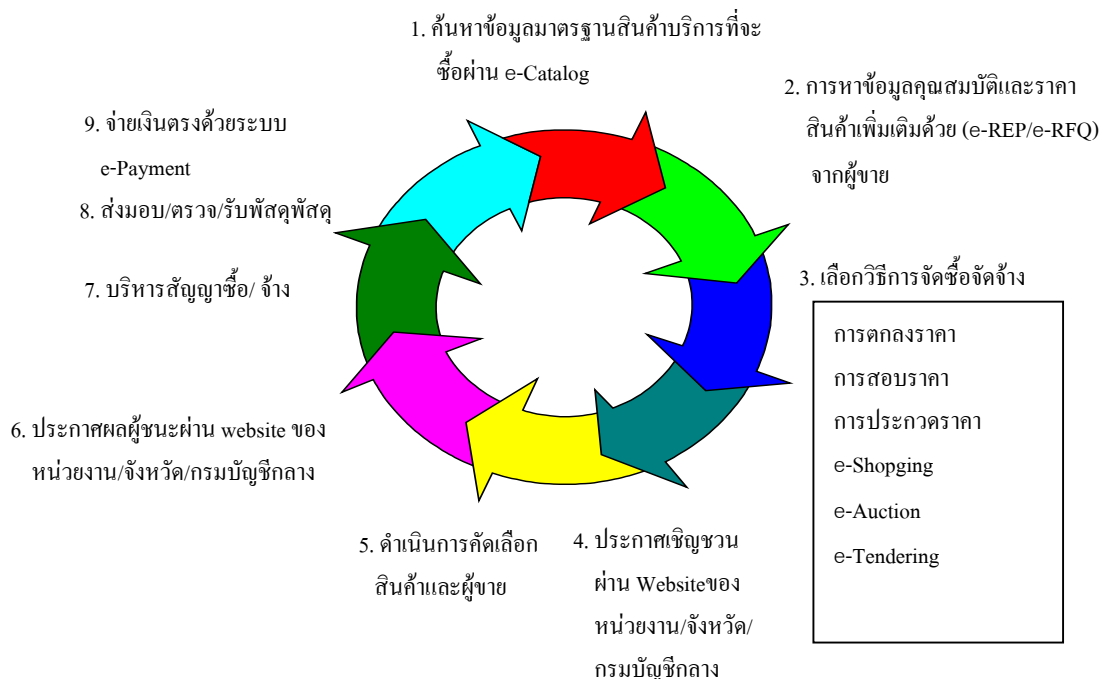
1. ค้นหาข้อมูลมาตรฐานสินค้าบริการที่จะซื้อผ่าน e-Catalog

2. การหาข้อมูลคุณสมบัติและราคาสินค้าเพิ่มเติมด้วย (e-REP/e-RFQ) จากผู้ขาย

3. เลือกวิธีการจัดซื้อจัดจ้าง

การตกลงราคา
การสอบราคา
การประกวดราคา
e-Shopging
e-Auction
e-Tendering

4. ประกาศเชิญชวนผ่าน Websiteของหน่วยงาน/จังหวัด/กรมบัญชีกลาง

5. ดำเนินการคัดเลือกสินค้าและผู้ขาย

6. ประกาศผลผู้ชนะผ่าน website ของหน่วยงาน/จังหวัด/กรมบัญชีกลาง

7. บริหารสัญญาซื้อ/ จ้าง

8. ส่งมอบ/ตรวจ/รับพัสดุพัสดุ

9. จ่ายเงินตรงด้วยระบบ e-Payment